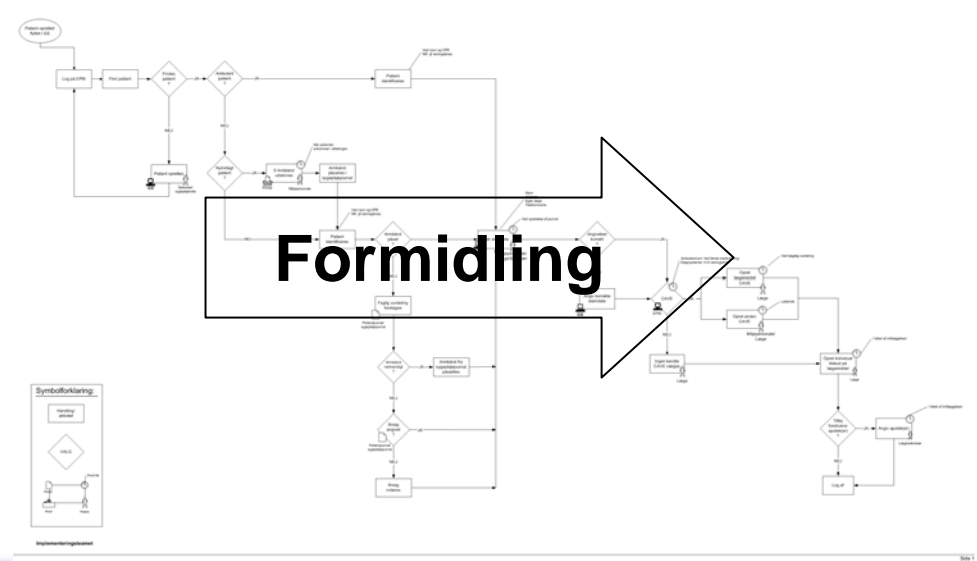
Formidling

Symbolforklaring:

Handling/aktivitet

Valg

Patient opsøger

Log på EPR

Find patient

Patient oprettes

Patient identificeres

Fagligt vurdering foretages

Log af

Angiv opstilsted

Side 1